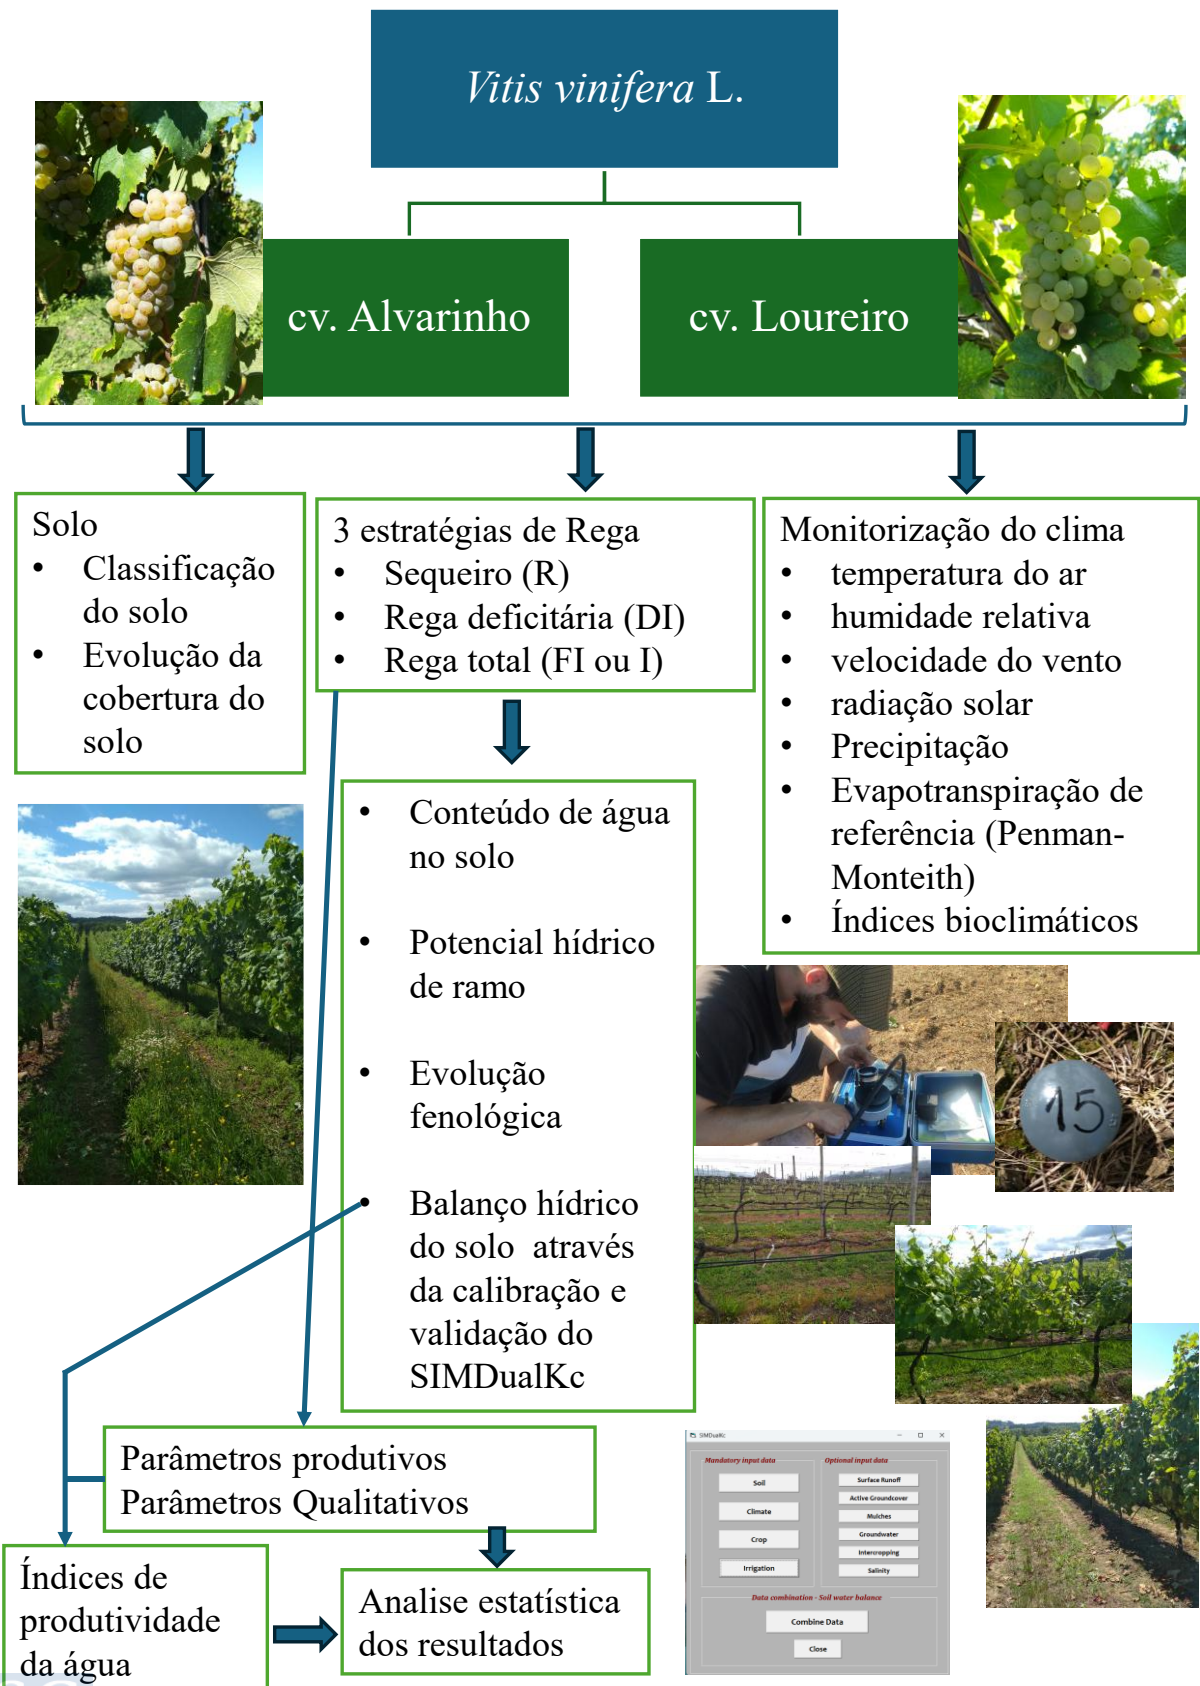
Vitis vinifera L.

cv. Alvarinho

cv. Loureiro

Solo
- Classificação do solo
- Evolução da cobertura do solo

3 estratégias de Rega
- Sequeiro (R)
- Rega deficitária (DI)
- Rega total (FI ou I)

Monitorização do clima
- temperatura do ar
- humidade relativa
- velocidade do vento
- radiação solar
- Precipitação
- Evapotranspiração de referência (Penman-Monteith)
- Índices bioclimáticos

- Conteúdo de água no solo
- Potencial hídrico de ramo
- Evolução fenológica
- Balanço hídrico do solo através da calibração e validação do SIMDualKc

15

SIMDualKc
Mandatory input data
Soil
Climate
Crop
Irrigation
Optional input data
Surface Runoff
Active Groundcover
Mulches
Groundwater
Intercropping
Salinity
Data combination - Soil water balance
Combine Data
Close

Parâmetros produtivos
Parâmetros Qualitativos

Índices de produtividade da água

Analise estatística dos resultados